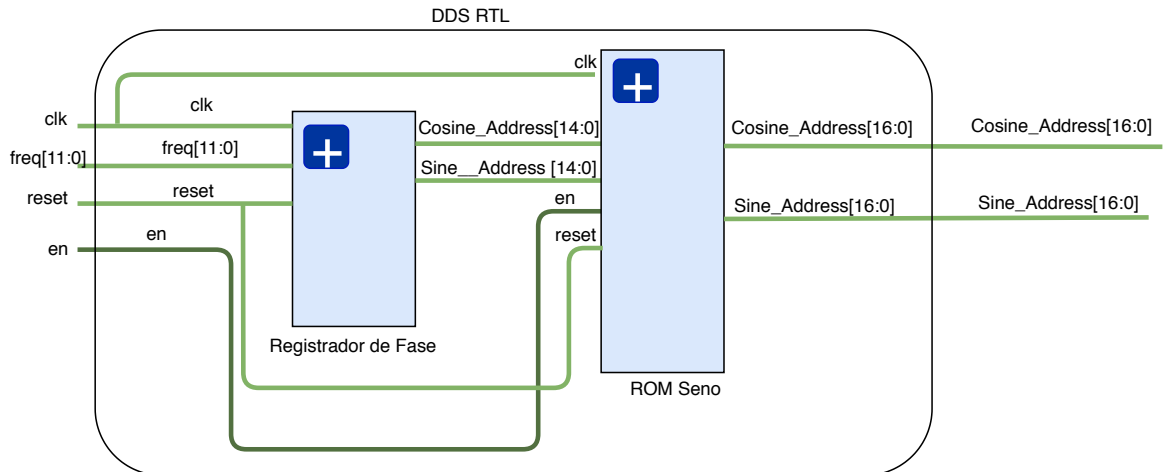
DDS RTL

clk

clk

clk

Cosine_Address[14:0]

Cosine_Address[16:0]

Cosine_Address[16:0]

freq[11:0]

freq[11:0]

Sine__Address [14:0]

reset

reset

en

Sine_Address[16:0]

Sine_Address[16:0]

en

en

reset

Registrador de Fase

ROM Seno